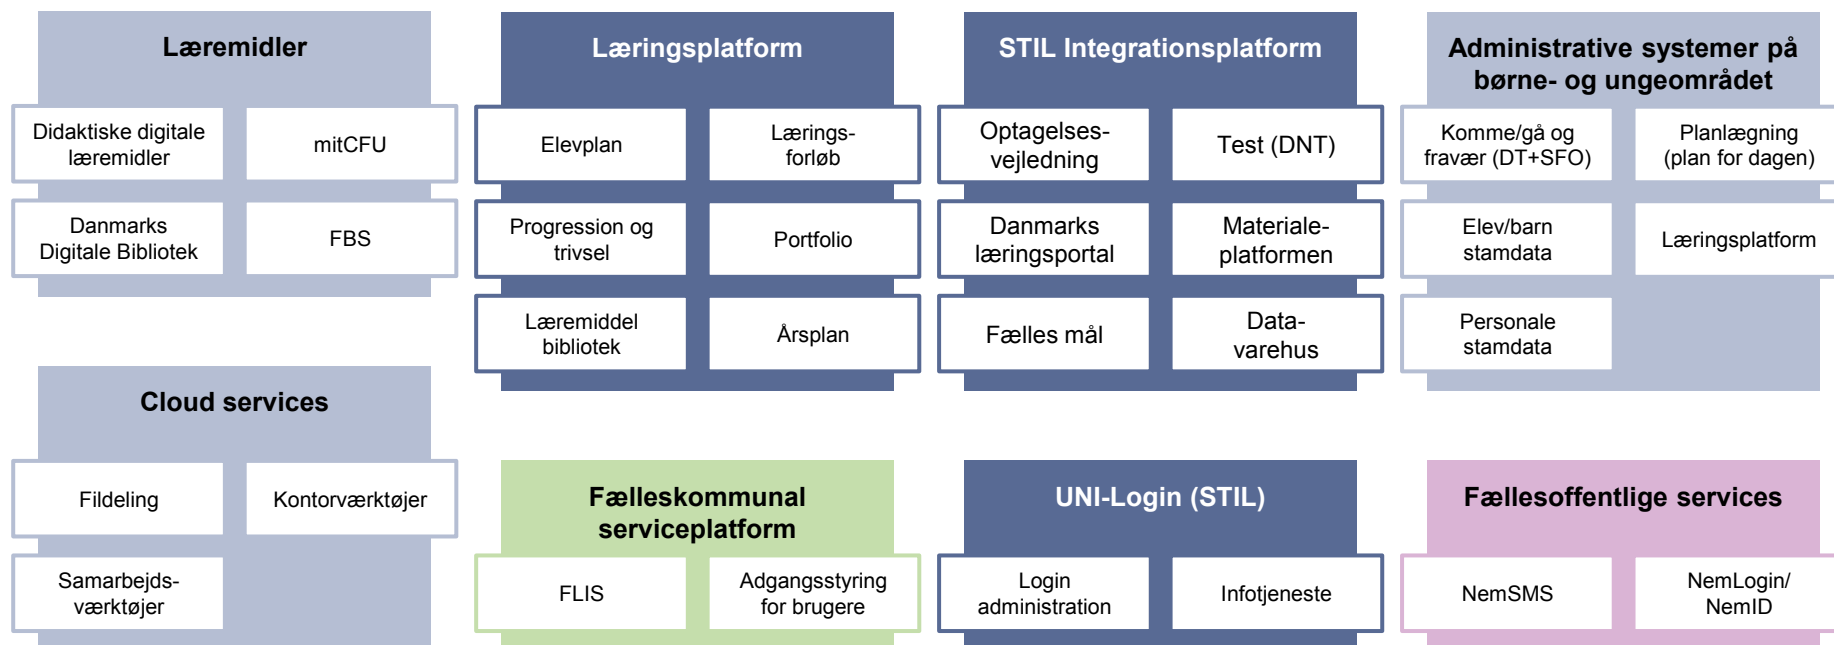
Læremidler

Didaktiske digitale læremidler

mitCFU

Danmarks Digitale Bibliotek

FBS

Læringsplatform

Elevplan

Læringsforløb

Progression og trivsel

Portfolio

Læremiddel bibliotek

Årsplan

STIL Integrationsplatform

Optagelsesvejledning

Test (DNT)

Danmarks læringsportal

Materialeplatformen

Fælles mål

Datavarehus

Administrative systemer på børne- og ungeområdet

Komme/gå og fravær (DT+SFO)

Planlægning (plan for dagen)

Elev/barn stamdata

Læringsplatform

Personale stamdata

Cloud services

Fildeling

Kontorværktøjer

Samarbejdsværktøjer

Fælleskommunal serviceplatform

FLIS

Adgangsstyring for brugere

UNI-Login (STIL)

Login administration

Infotjeneste

Fællesoffentlige services

NemSMS

NemLogin/ NemID